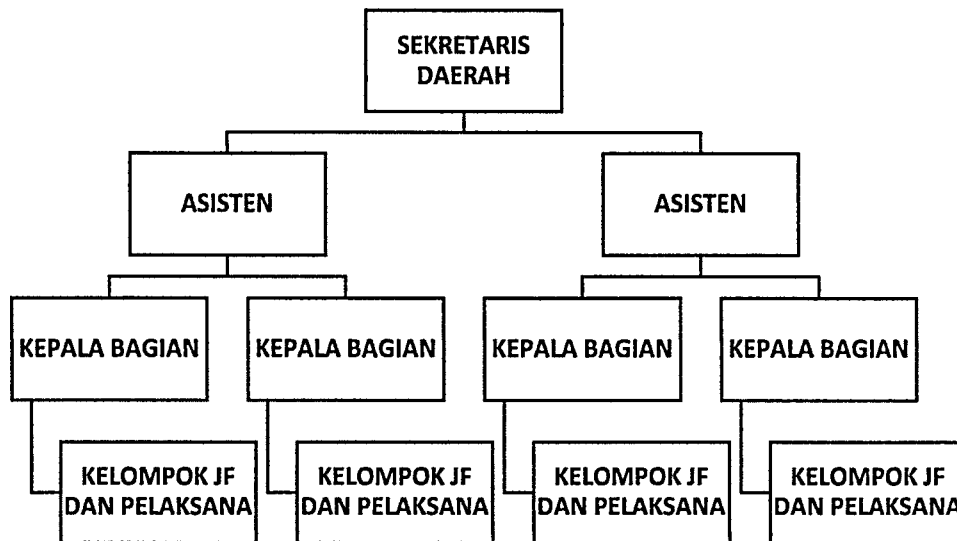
SEKRETARIS DAERAH

ASISTEN

ASISTEN

KEPALA BAGIAN

KEPALA BAGIAN

KEPALA BAGIAN

KEPALA BAGIAN

KELOMPOK JF DAN PELAKSANA

KELOMPOK JF DAN PELAKSANA

KELOMPOK JF DAN PELAKSANA

KELOMPOK JF DAN PELAKSANA